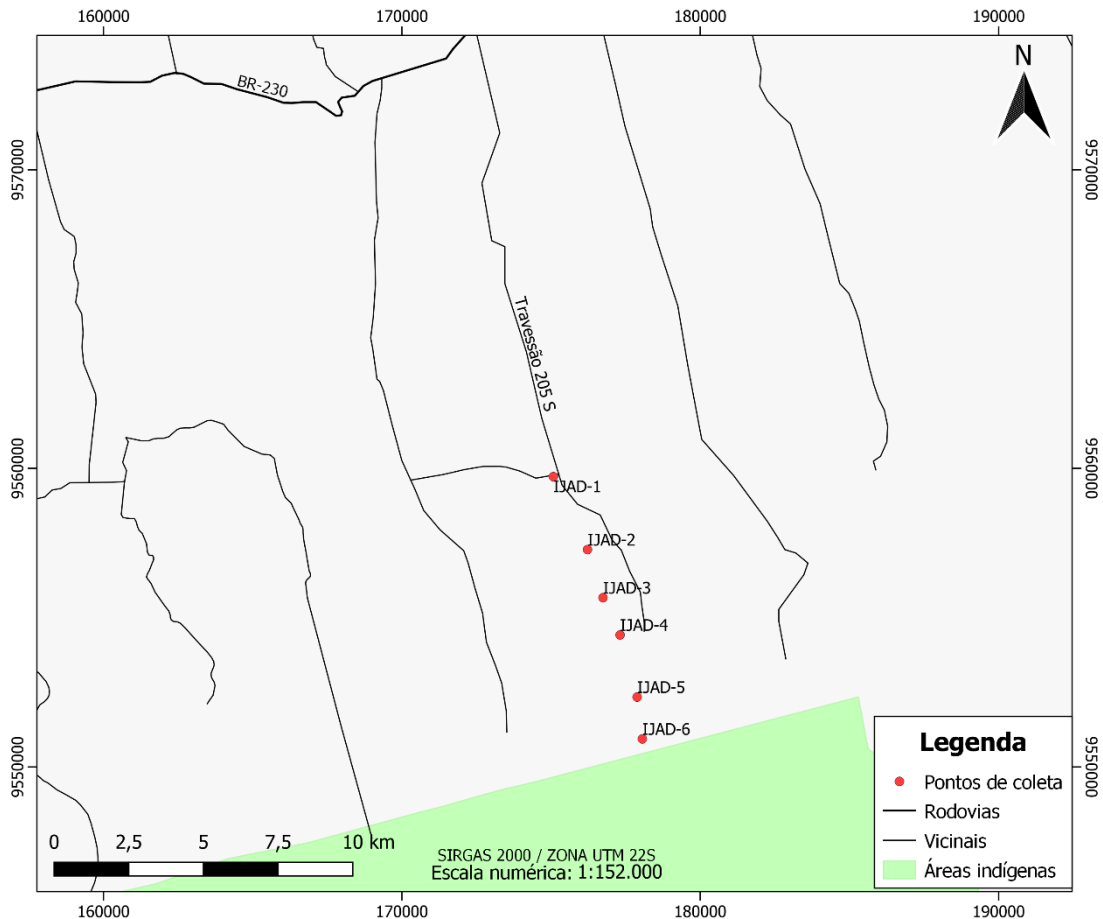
160000
170000
180000
190000

N

BR-230

9570000
9570000

Travessão 205 S

9560000
9560000

IJAD-1
IJAD-2
IJAD-3
IJAD-4
IJAD-5
IJAD-6

9550000
9550000

Legenda
Pontos de coleta
Rodovias
Vicinais
Áreas indígenas

0 2,5 5 7,5 10 km

SIRGAS 2000 / ZONA UTM 22S
Escala numérica: 1:152.000

160000
170000
180000
190000